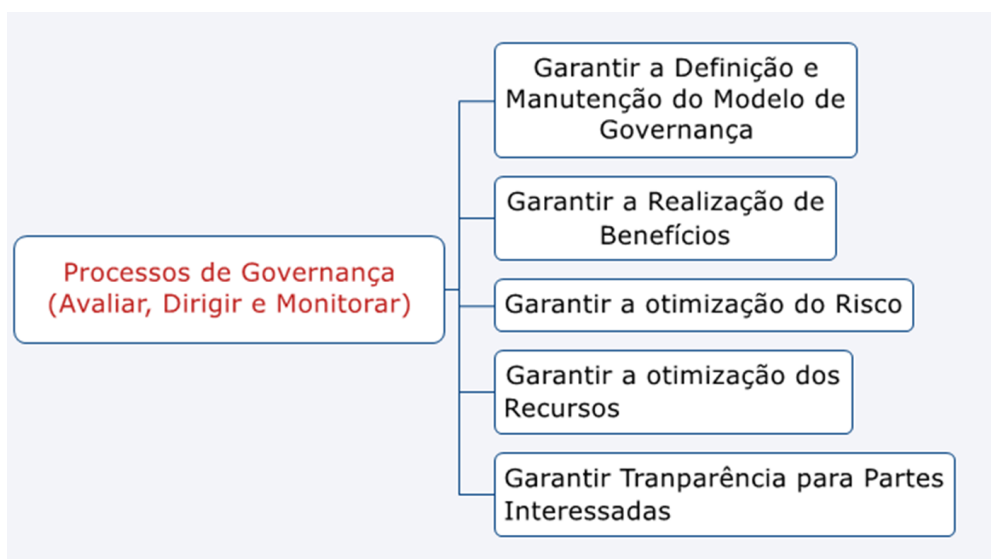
Processos de Governança (Avaliar, Dirigir e Monitorar)

Garantir a Definição e Manutenção do Modelo de Governança

Garantir a Realização de Benefícios

Garantir a otimização do Risco

Garantir a otimização dos Recursos

Garantir Tranparência para Partes Interessadas